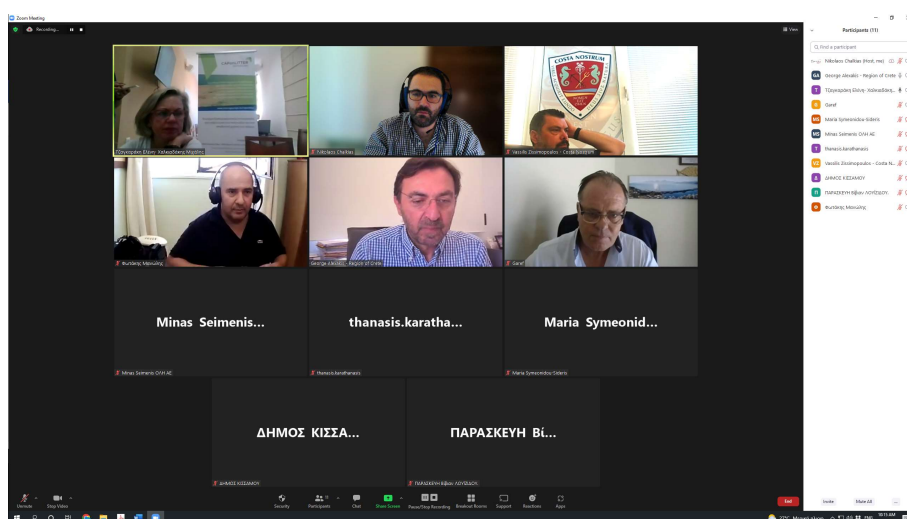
Zoom Meeting

Recording...

View

COSTA NOSTRUM

Τζουγκράκη Ελένη- Χαλκιαδάκης Μαρίνος

Nikolaos Chalkias

Vassilis Zisimopoulos - Costa Nostrum

Φωτάκης Μανώλης

George Alexakis - Region of Crete

Geraf

Minas Seimenis...

thanasis.karatha...

Maria Symeonid...

Minas Seimenis ΟΛΗ ΑΕ

thanasis.karathanasis

Maria Symeonidou-Sideris

ΔΗΜΟΣ ΚΙΣΣΑ...

ΠΑΡΑΣΚΕΥΗ Βί...

ΔΗΜΟΣ ΚΙΣΣΑΜΟΥ

ΠΑΡΑΣΚΕΥΗ Βίβιαν ΛΟΥΣΙΔΟΥ

Participants (11)

Find a participant

Nikolaos Chalkias (Host, me)

George Alexakis - Region of Crete

Τζουγκράκη Ελένη- Χαλκιαδάκης...

Geraf

Maria Symeonidou-Sideris

Minas Seimenis ΟΛΗ ΑΕ

thanasis.karathanasis

Vassilis Zisimopoulos - Costa N...

ΔΗΜΟΣ ΚΙΣΣΑΜΟΥ

ΠΑΡΑΣΚΕΥΗ Βίβιαν ΛΟΥΣΙΔΟΥ

Φωτάκης Μανώλης

Unmute

Stop Video

Security

Participants 11

Chat

Share Screen

Pause/Stop Recording

Breakout Rooms

Support

Reactions

Apps

End

Invite

Mute All

...

27°C

10:15 AM